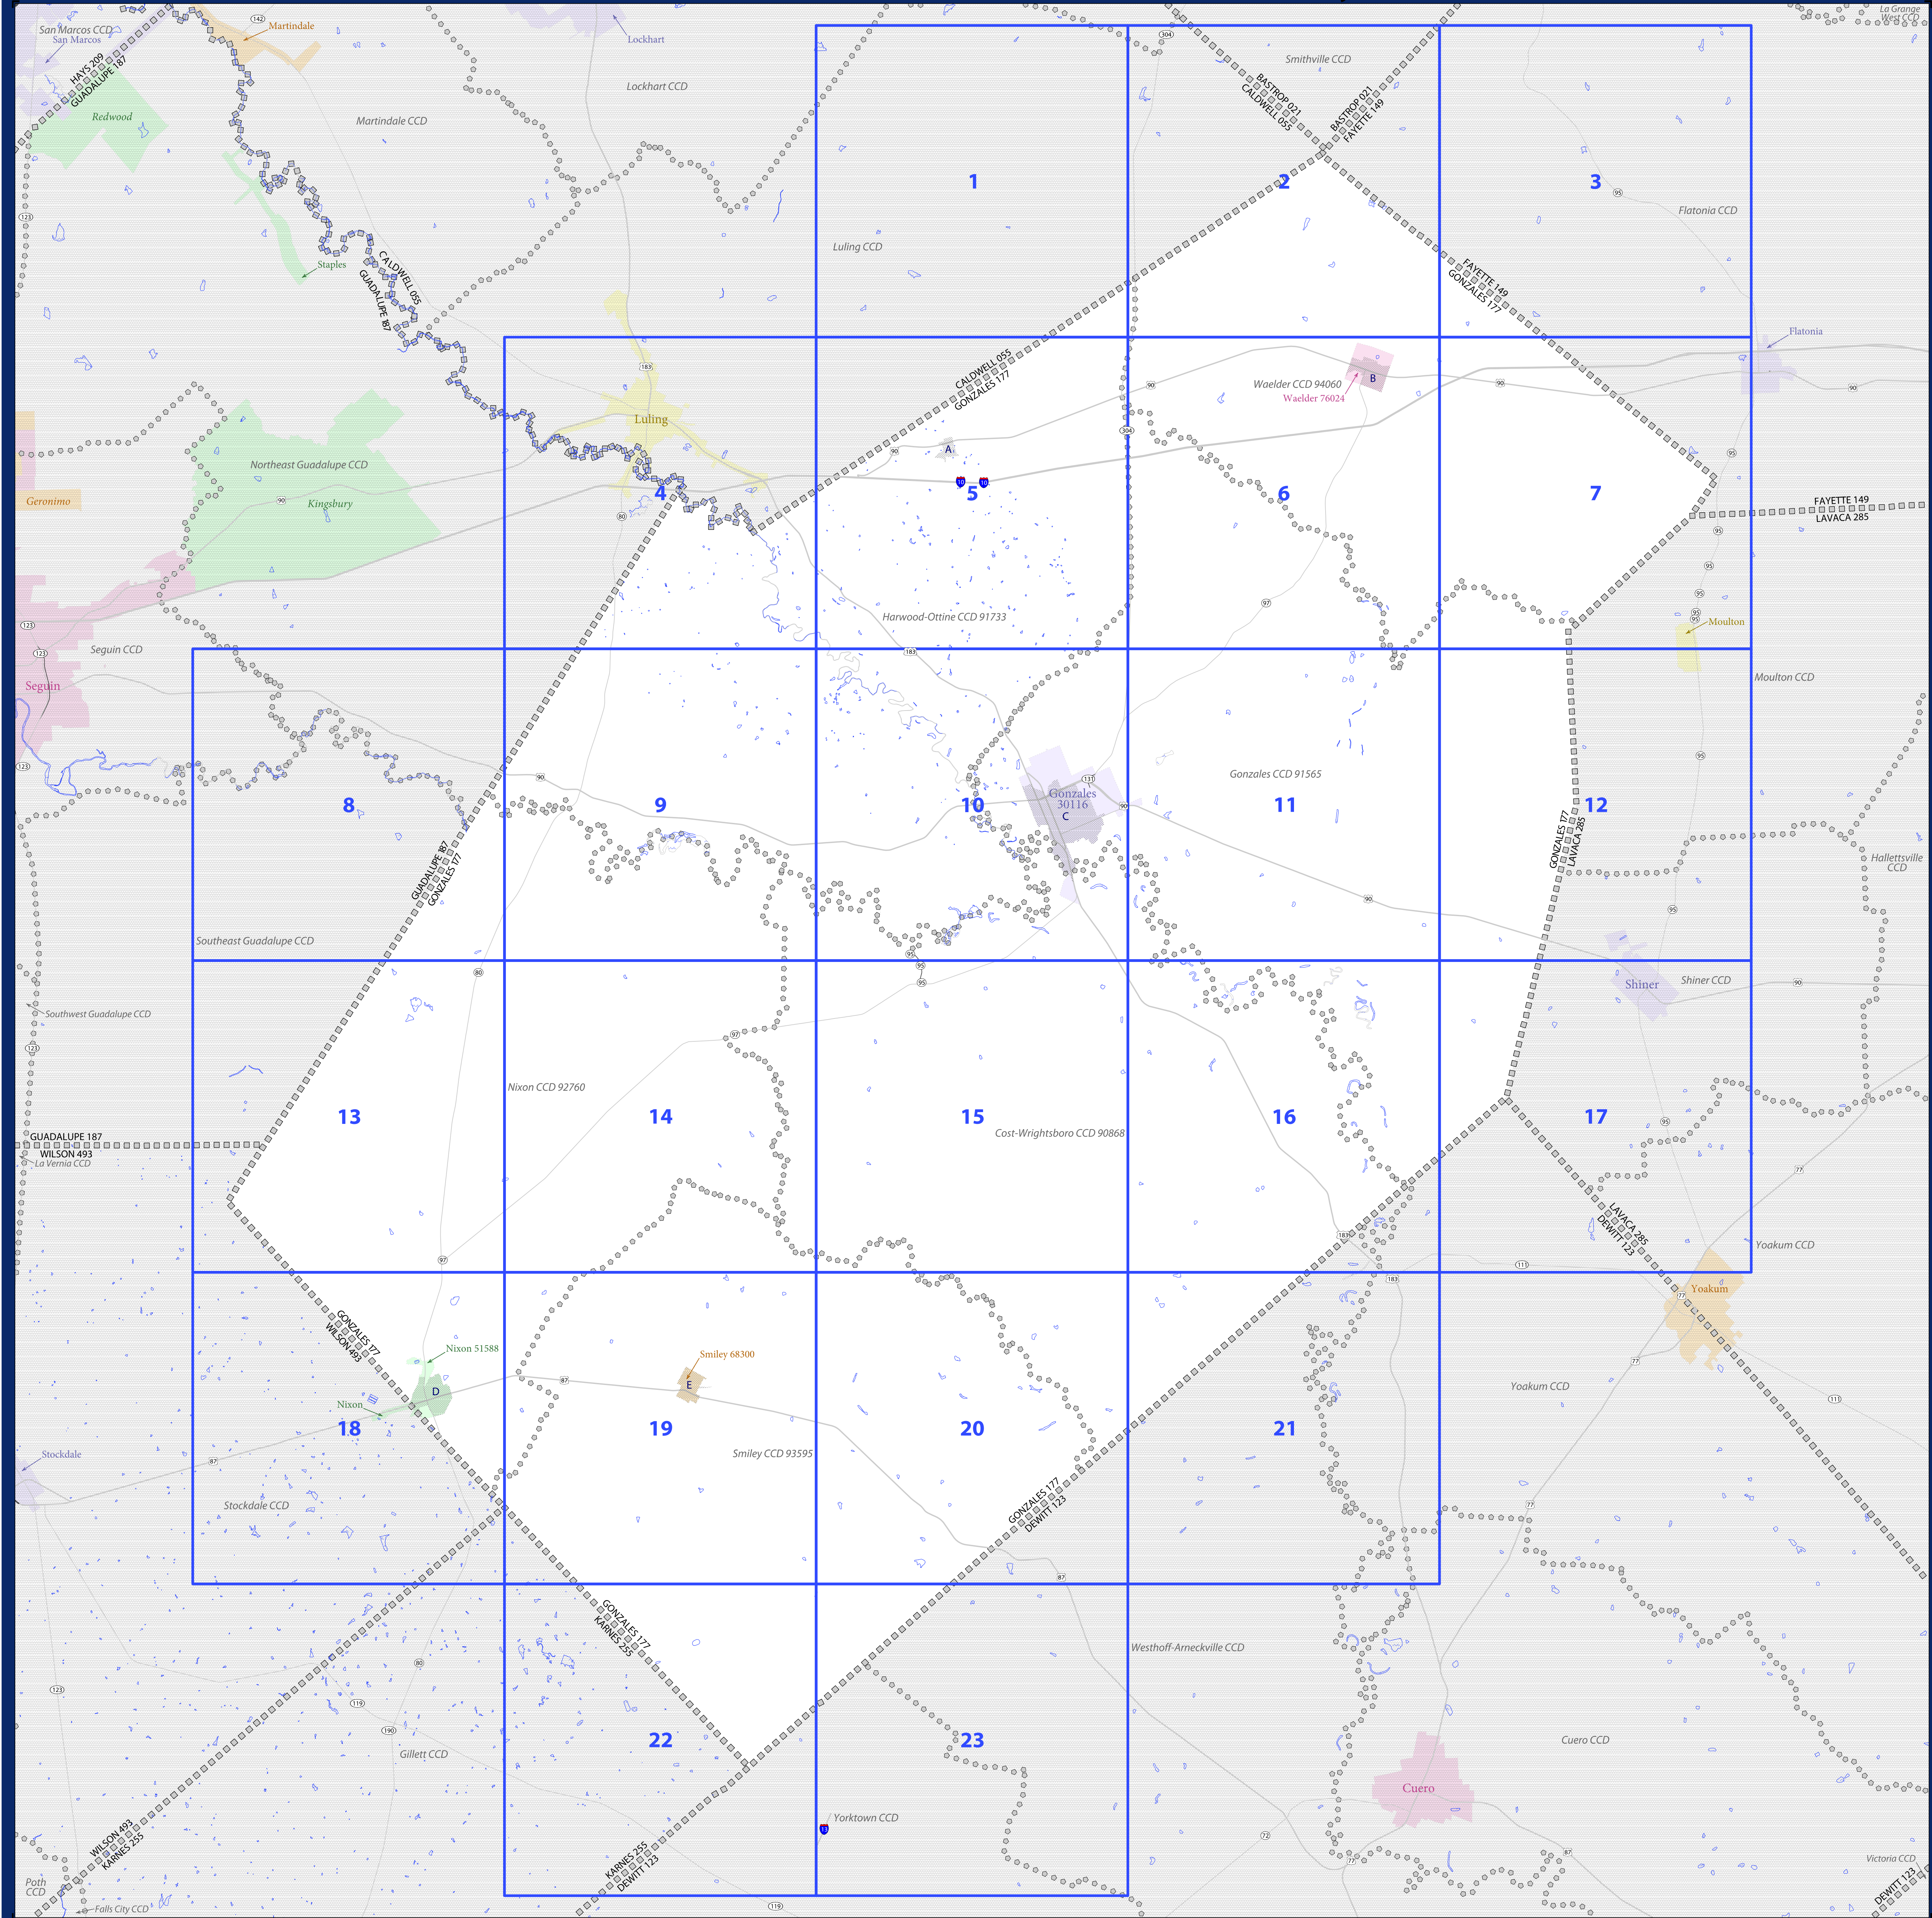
San Marcos CCD
San Marcos
Martindale
Lockhart
Lockhart CCD
Smithville CCD
La Grange West CCD
HAYS 209
GUADALUPE 187
Redwood
Martindale CCD
BASTROP 021
CALDWELL 055
BASTROP 021
FAYETTE 149
1
2
3
Flatonia CCD
Luling CCD
Staples
CALDWELL 055
GUADALUPE 187
FAYETTE 149
GONZALES 177
Flatonia
CALDWELL 055
GONZALES 177
Waelder CCD 94060
Waelder 76024
B
Luling
A
Northeast Guadalupe CCD
Geronimo
Kingsbury
4
5
6
7
FAYETTE 149
LAVACA 285
Harwood-Ottine CCD 91733
Moulton
Seguin CCD
Seguin
Moulton CCD
Gonzales 30116
C
Gonzales CCD 91565
8
9
10
11
12
GUADALUPE 187
GONZALES 177
GONZALES 177
LAVACA 285
Hallettsville CCD
Southeast Guadalupe CCD
Shiner
Shiner CCD
Southwest Guadalupe CCD
Nixon CCD 92760
13
14
15
16
17
Cost-Wrightsboro CCD 90868
GUADALUPE 187
WILSON 493
La Vernia CCD
LAVACA 285
DEWITT 123
Yoakum CCD
Yoakum
GONZALES 177
WILSON 493
Nixon 51588
Smiley 68300
E
D
Nixon
Yoakum CCD
18
19
20
21
Stockdale
Smiley CCD 93595
GONZALES 177
DEWITT 123
Stockdale CCD
GONZALES 177
KARNES 255
Westhoff-Arneckville CCD
22
23
Gillett CCD
Cuero CCD
Cuero
Yorktown CCD
WILSON 493
KARNES 255
KARNES 255
DEWITT 123
Victoria CCD
DEWITT 123
Poth CCD
Falls City CCD